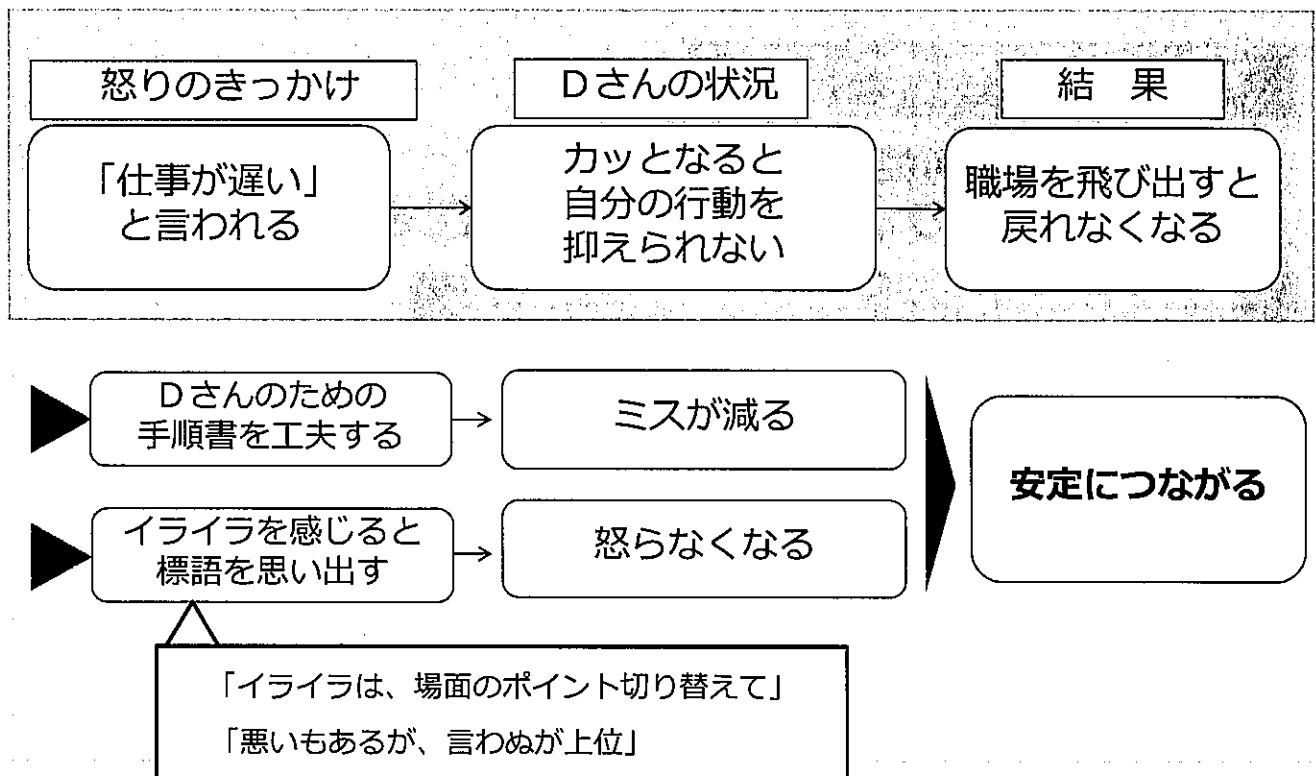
怒りのきっかけ

「仕事が遅い」と言われる

Dさんの状況

カッとなると自分の行動を抑えられない

結　果

職場を飛び出すと戻れなくなる

Dさんのための手順書を工夫する

ミスが減る

イライラを感じると標語を思い出す

怒らなくなる

安定につながる

「イライラは、場面のポイント切り替えて」
「悪いもあるが、言わぬが上位」